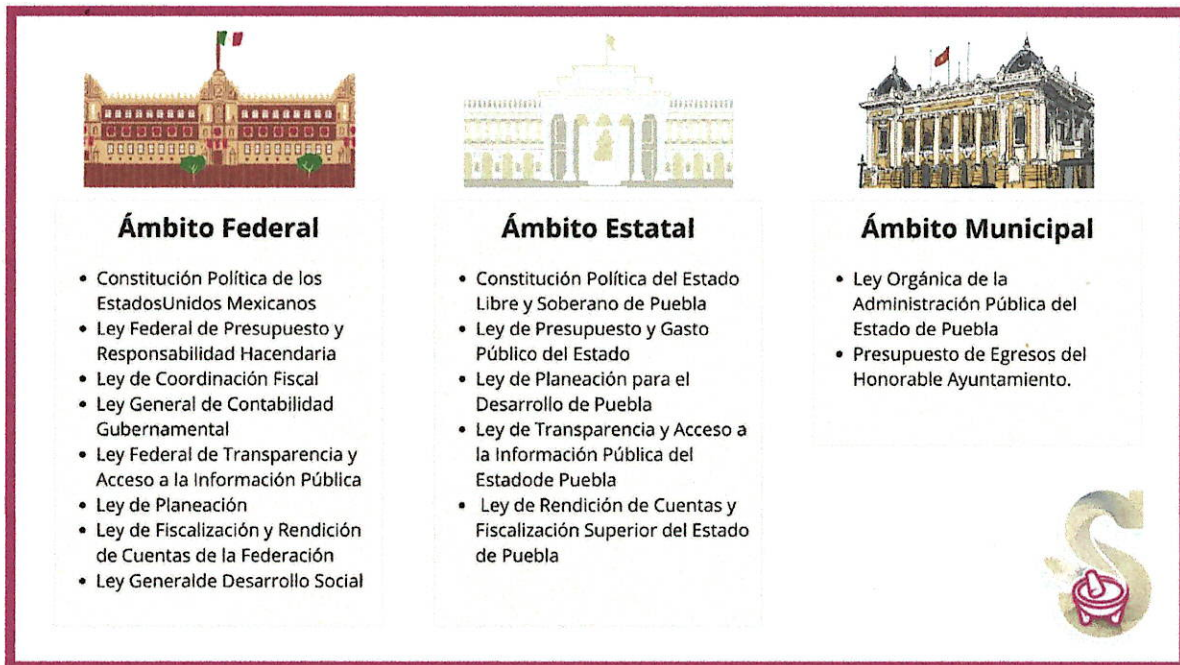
Ámbito Federal

- Constitución Política de los EstadosUnidos Mexicanos
- Ley Federal de Presupuesto y Responsabilidad Hacendaria
- Ley de Coordinación Fiscal
- Ley General de Contabilidad Gubernamental
- Ley Federal de Transparencia y Acceso a la Información Pública
- Ley de Planeación
- Ley de Fiscalización y Rendición de Cuentas de la Federación
- Ley Generalde Desarrollo Social

Ámbito Estatal

- Constitución Política del Estado Libre y Soberano de Puebla
- Ley de Presupuesto y Gasto Público del Estado
- Ley de Planeación para el Desarrollo de Puebla
- Ley de Transparencia y Acceso a la Información Pública del Estadode Puebla
- Ley de Rendición de Cuentas y Fiscalización Superior del Estado de Puebla

Ámbito Municipal

- Ley Orgánica de la Administración Pública del Estado de Puebla
- Presupuesto de Egresos del Honorable Ayuntamiento.